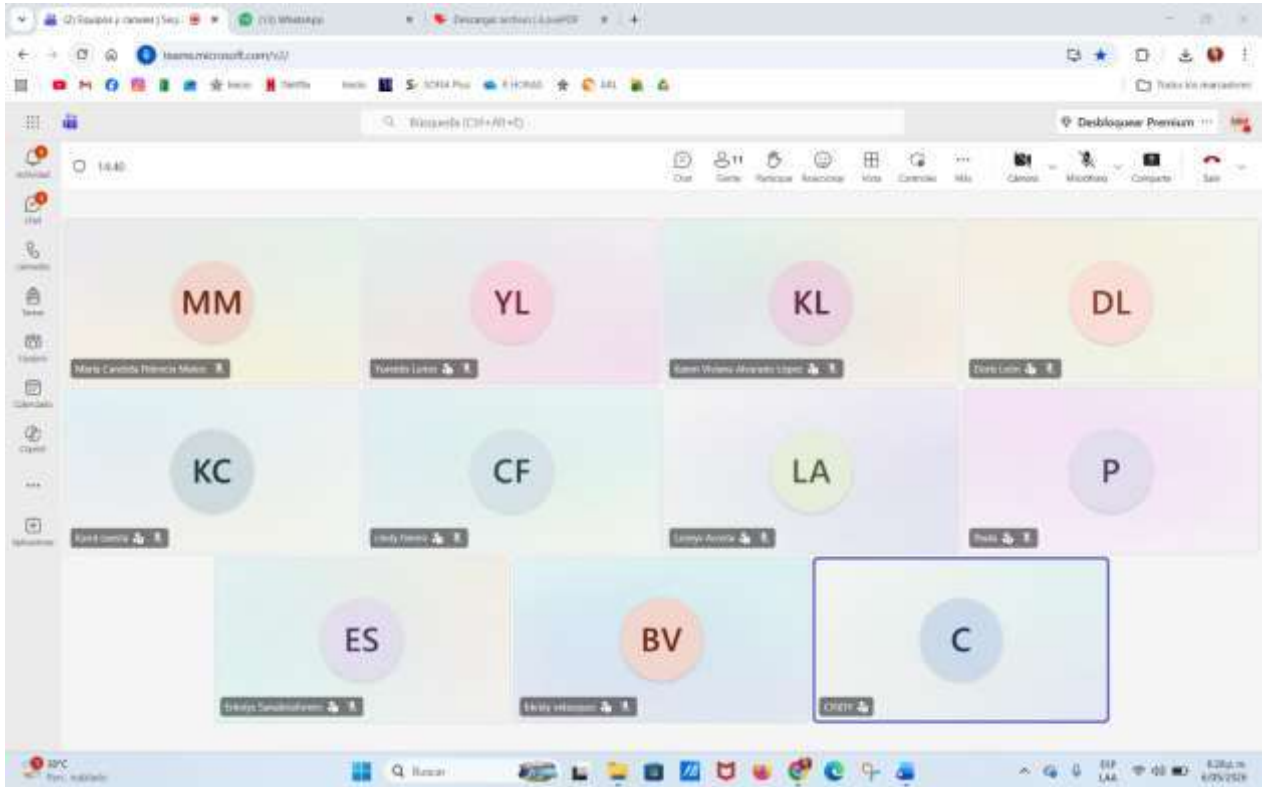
(2) Equipos y canales | Seu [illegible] (13) WhatsApp Descargar archivos | iLovePDF +

teams.microsoft.com/v2/

Todos los marcadores

Búsqueda (Ctrl+Alt+E)

Desbloquear Premium

Actividad
Chat
Llamadas
Tareas
Equipos
Calendario
Copilot
...
Aplicaciones

14:40

Chat Gente Participar Reaccionar Vista Controles Más Cámara Micrófono Compartir Salir

MM
Maria Candida Palencia Muñoz

YL
Yuneidis Lobos

KL
Karen Viviana Alvarado López

DL
Dora León

KC
Karol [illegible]

CF
Cindy Fierro

LA
Lorena Acosta

P
Paola

ES
Eriedys Sandoval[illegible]

BV
Brindy Velasquez

C
CINDY

30°C
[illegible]

Buscar

ESP LAA
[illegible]